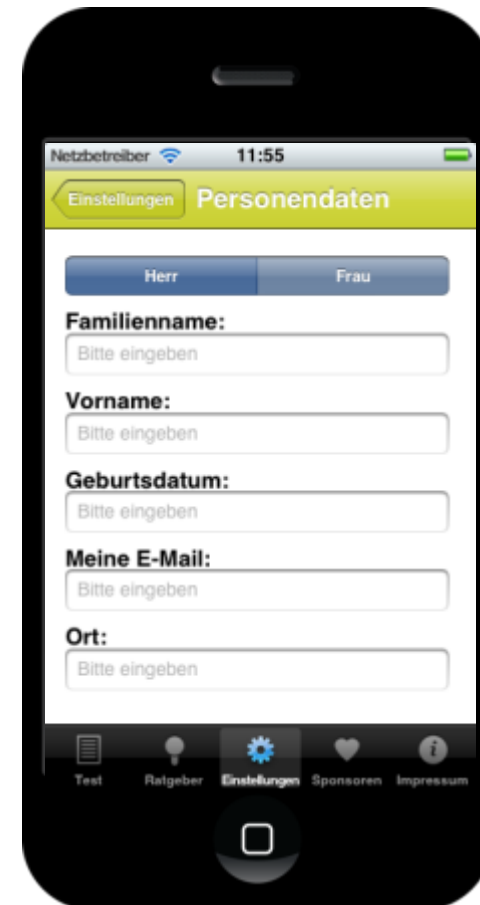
Netzbetreiber 11:55

Einstellungen Personendaten

Herr Frau

Familienname:
Bitte eingeben

Vorname:
Bitte eingeben

Geburtsdatum:
Bitte eingeben

Meine E-Mail:
Bitte eingeben

Ort:
Bitte eingeben

Test Ratgeber Einstellungen Sponsoren Impressum